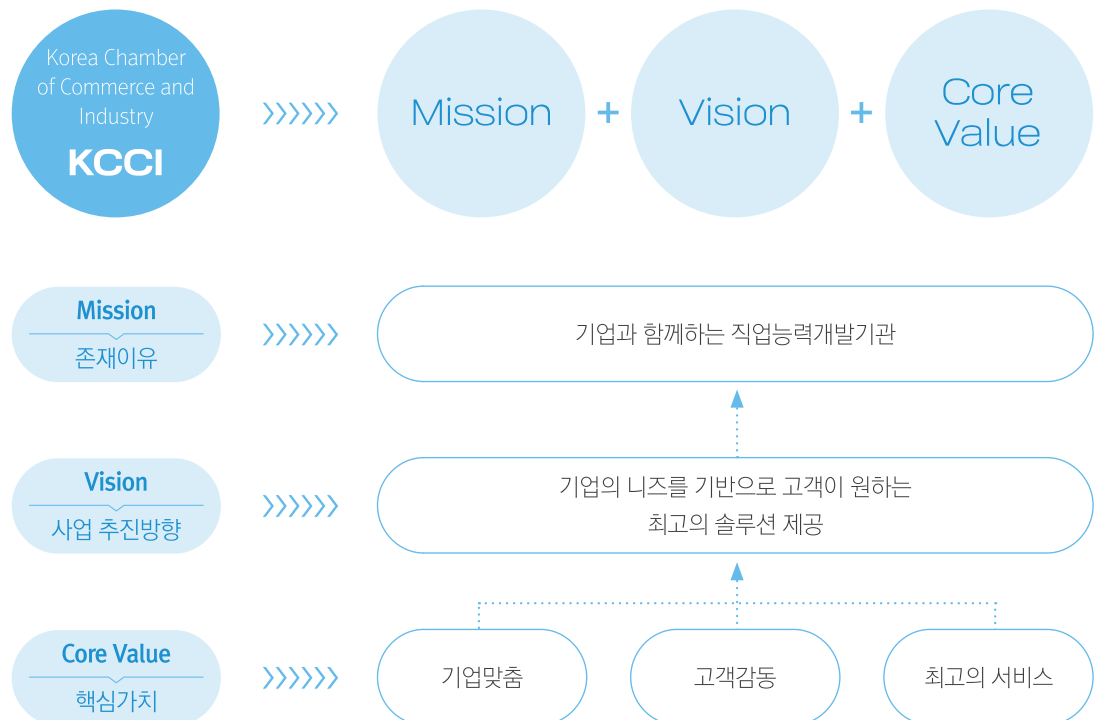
Korea Chamber of Commerce and Industry
KCCI

Mission + Vision + Core Value

Mission
존재이유

기업과 함께하는 직업능력개발기관

Vision
사업 추진방향

기업의 니즈를 기반으로 고객이 원하는 최고의 솔루션 제공

Core Value
핵심가치

기업맞춤

고객감동

최고의 서비스